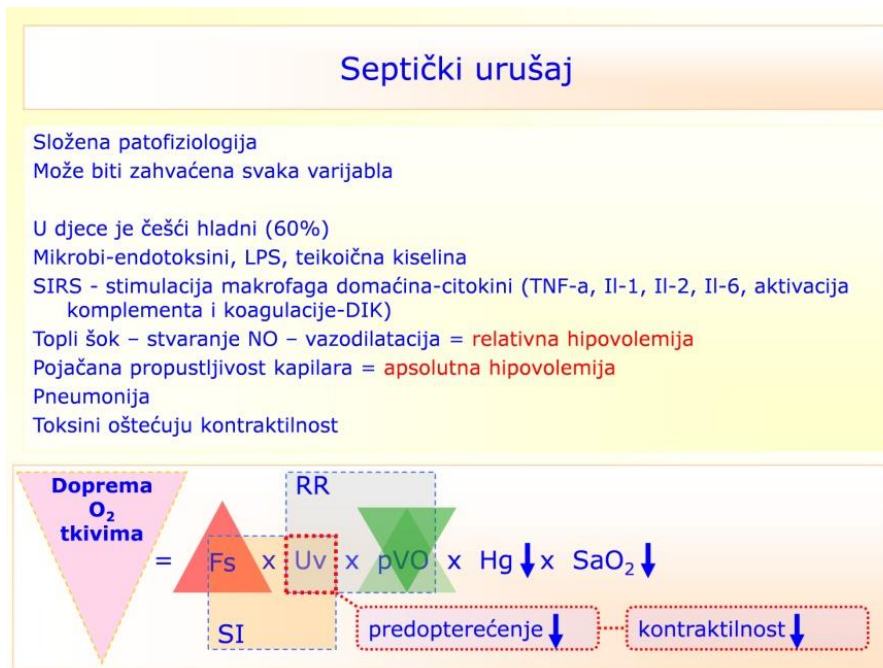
Septički urušaj

Složena patofiziologija
Može biti zahvaćena svaka varijabla

U djece je češći hladni (60%)
Mikrobi-endotoksini, LPS, teikoična kiselina
SIRS - stimulacija makrofaga domaćina-citokini (TNF-a, Il-1, Il-2, Il-6, aktivacija komplementa i koagulacije-DIK)
Topli šok – stvaranje NO – vazodilatacija = relativna hipovolemija
Pojačana propustljivost kapilara = apsolutna hipovolemija
Pneumonija
Toksini oštećuju kontraktilnost

Doprema $O_2$ tkivima

RR

= Fs x Uv x pVO x Hg↓x $SaO_2$↓

SI

predopterećenje↓

kontraktilnost↓